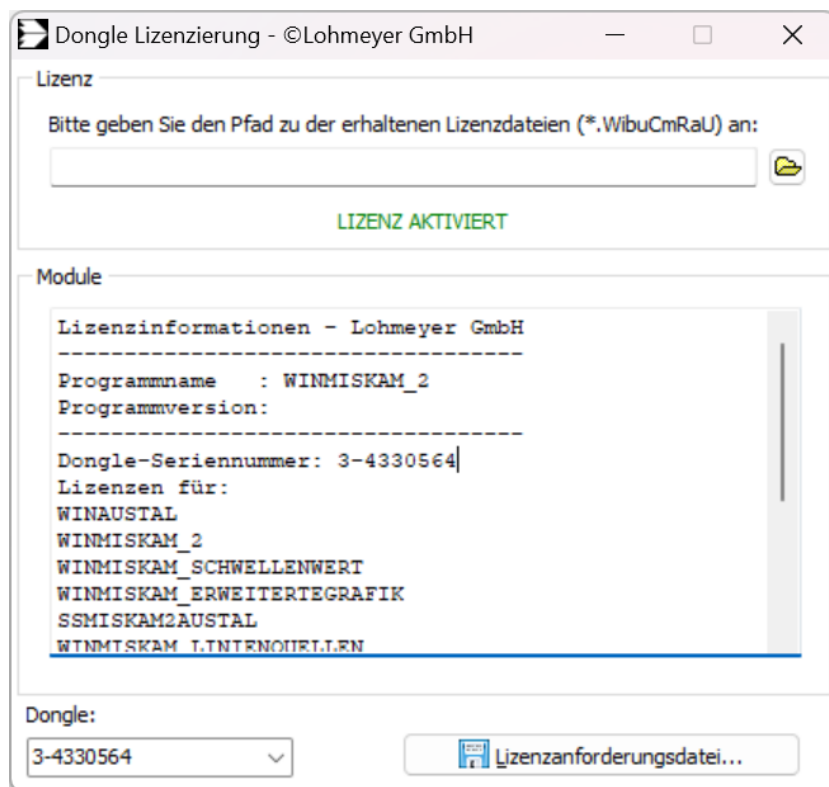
Dongle Lizenzierung - ©Lohmeyer GmbH

Lizenz

Bitte geben Sie den Pfad zu der erhaltenen Lizenzdateien (*.WibuCmRaU) an:

LIZENZ AKTIVIERT

Module

Lizenzinformationen - Lohmeyer GmbH
----------------------------------
Programmname : WINMISKAM_2
Programmversion:
----------------------------------
Dongle-Seriennummer: 3-4330564
Lizenzen für:
WINAUSTAL
WINMISKAM_2
WINMISKAM_SCHWELLENWERT
WINMISKAM_ERWEITERTEGRAFIK
SSMISKAM2AUSTAL
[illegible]

Dongle:

3-4330564

Lizenzanforderungsdatei...